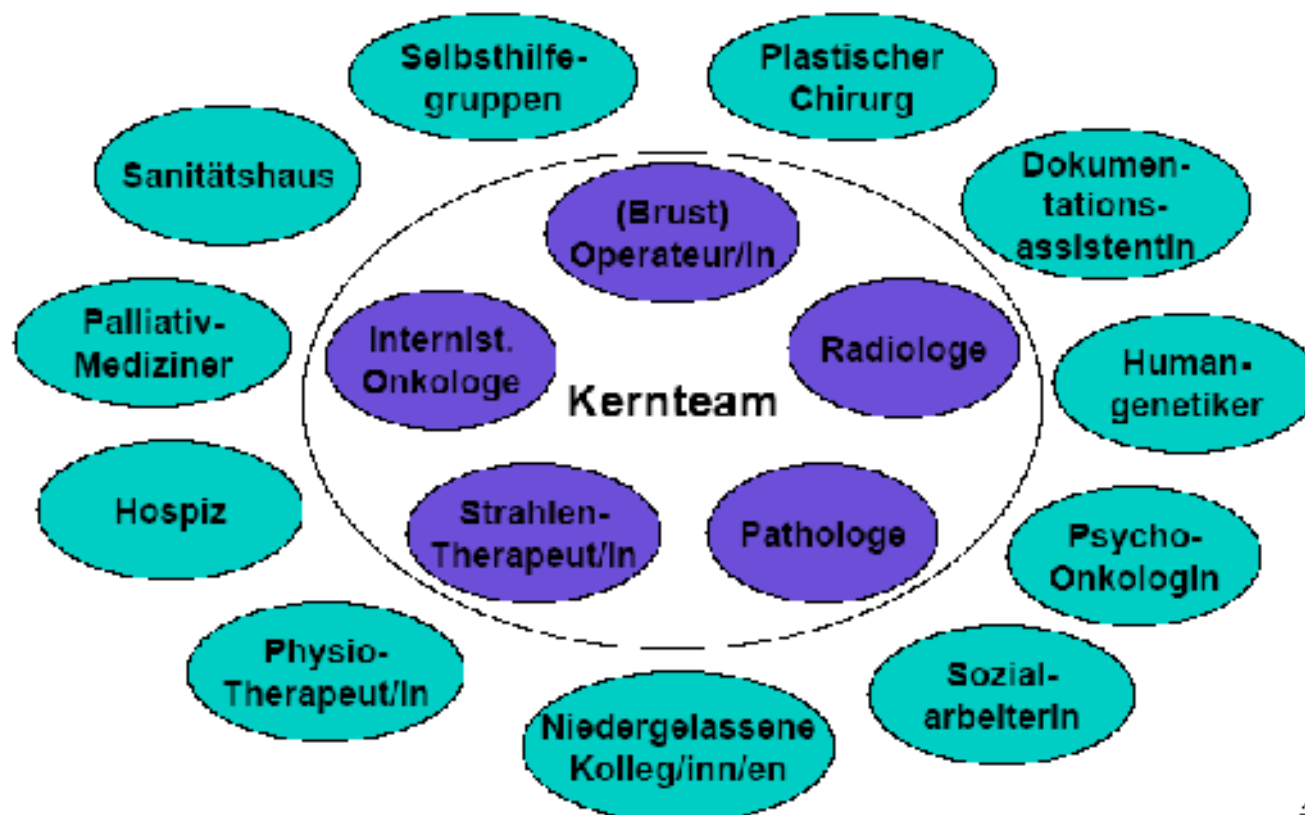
Selbsthilfegruppen

Plastischer Chirurg

Sanitätshaus

Dokumentationsassistentin

(Brust) Operateur/In

Palliativ-Mediziner

Internist. Onkologe

Radiologe

Human-genetiker

Kernteam

Hospiz

Strahlen-Therapeut/In

Pathologe

Psycho-OnkologIn

Physio-Therapeut/In

Sozial-arbeiterIn

Niedergelassene Kolleg/inn/en